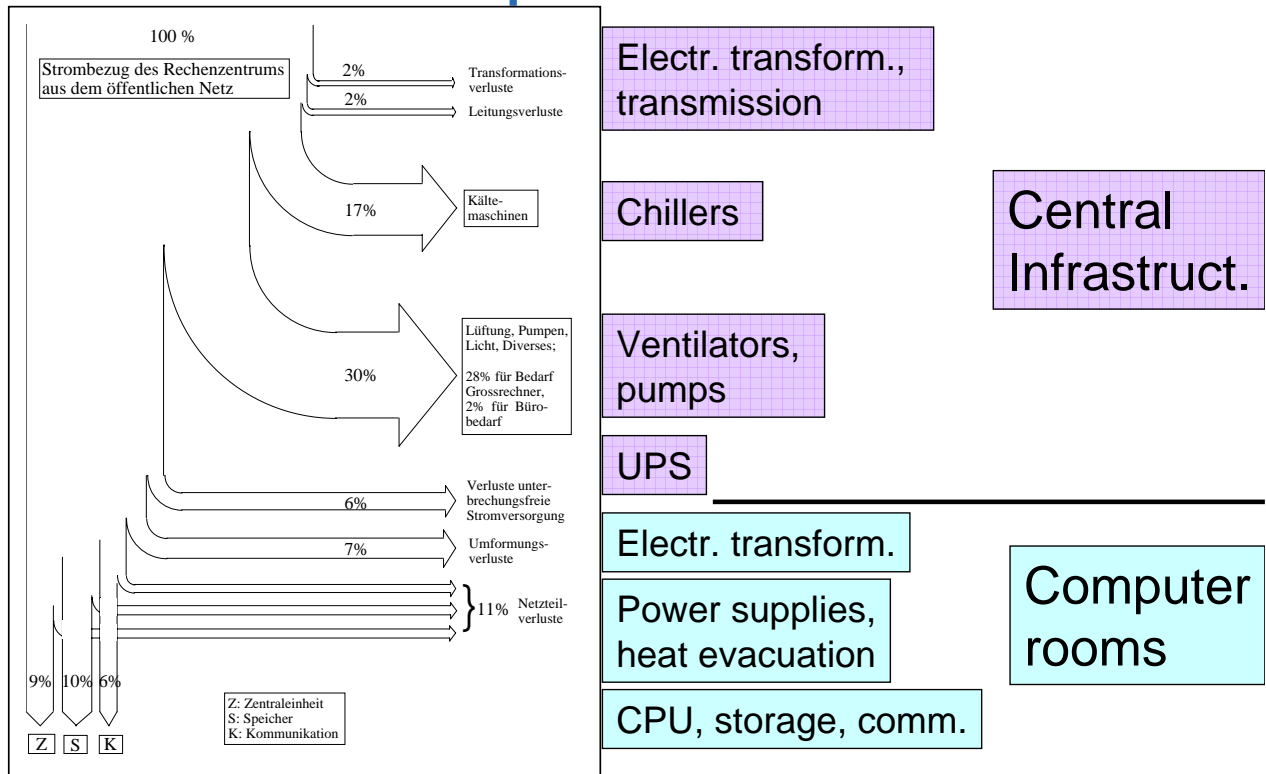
100 %

Strombezug des Rechenzentrums aus dem öffentlichen Netz

2%

Transformationsverluste

2%

Leitungsverluste

17%

Kältemaschinen

30%

Lüftung, Pumpen, Licht, Diverses;

28% für Bedarf Grossrechner, 2% für Bürobedarf

6%

Verluste unterbrechungsfreie Stromversorgung

7%

Umformungsverluste

11% Netzteilverluste

9% 10% 6%

Z S K

Z: Zentraleinheit
S: Speicher
K: Kommunikation

Electr. transform., transmission

Chillers

Central Infrastruct.

Ventilators, pumps

UPS

Electr. transform.

Power supplies, heat evacuation

Computer rooms

CPU, storage, comm.